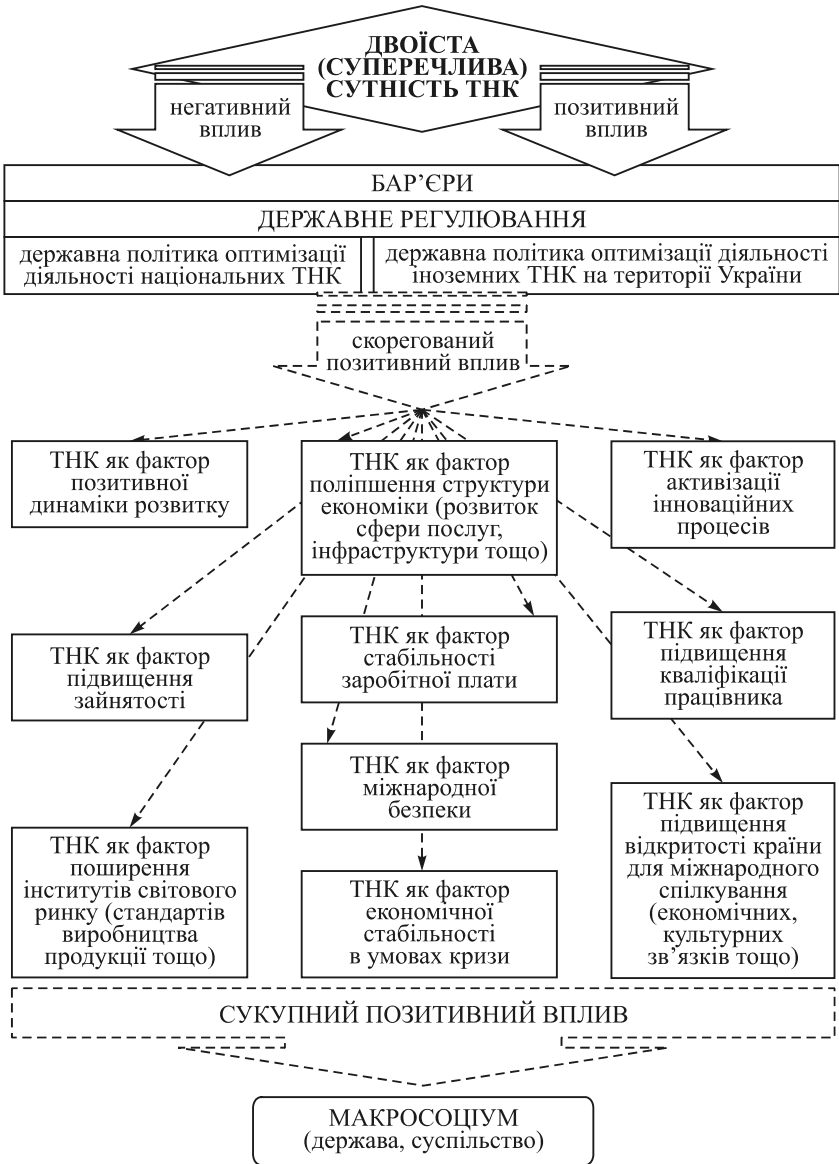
ДВОЇСТА (СУПЕРЕЧЛИВА) СУТНІСТЬ ТНК

негативний вплив

позитивний вплив

БАР'ЄРИ

ДЕРЖАВНЕ РЕГУЛЮВАННЯ

державна політика оптимізації діяльності національних ТНК

державна політика оптимізації діяльності іноземних ТНК на території України

скорегований позитивний вплив

ТНК як фактор позитивної динаміки розвитку

ТНК як фактор поліпшення структури економіки (розвиток сфери послуг, інфраструктури тощо)

ТНК як фактор активізації інноваційних процесів

ТНК як фактор підвищення зайнятості

ТНК як фактор стабільності заробітної плати

ТНК як фактор підвищення кваліфікації працівника

ТНК як фактор міжнародної безпеки

ТНК як фактор поширення інститутів світового ринку (стандартів виробництва продукції тощо)

ТНК як фактор економічної стабільності в умовах кризи

ТНК як фактор підвищення відкритості країни для міжнародного спілкування (економічних, культурних зв'язків тощо)

СУКУПНИЙ ПОЗИТИВНИЙ ВПЛИВ

МАКРОСОЦІУМ (держава, суспільство)